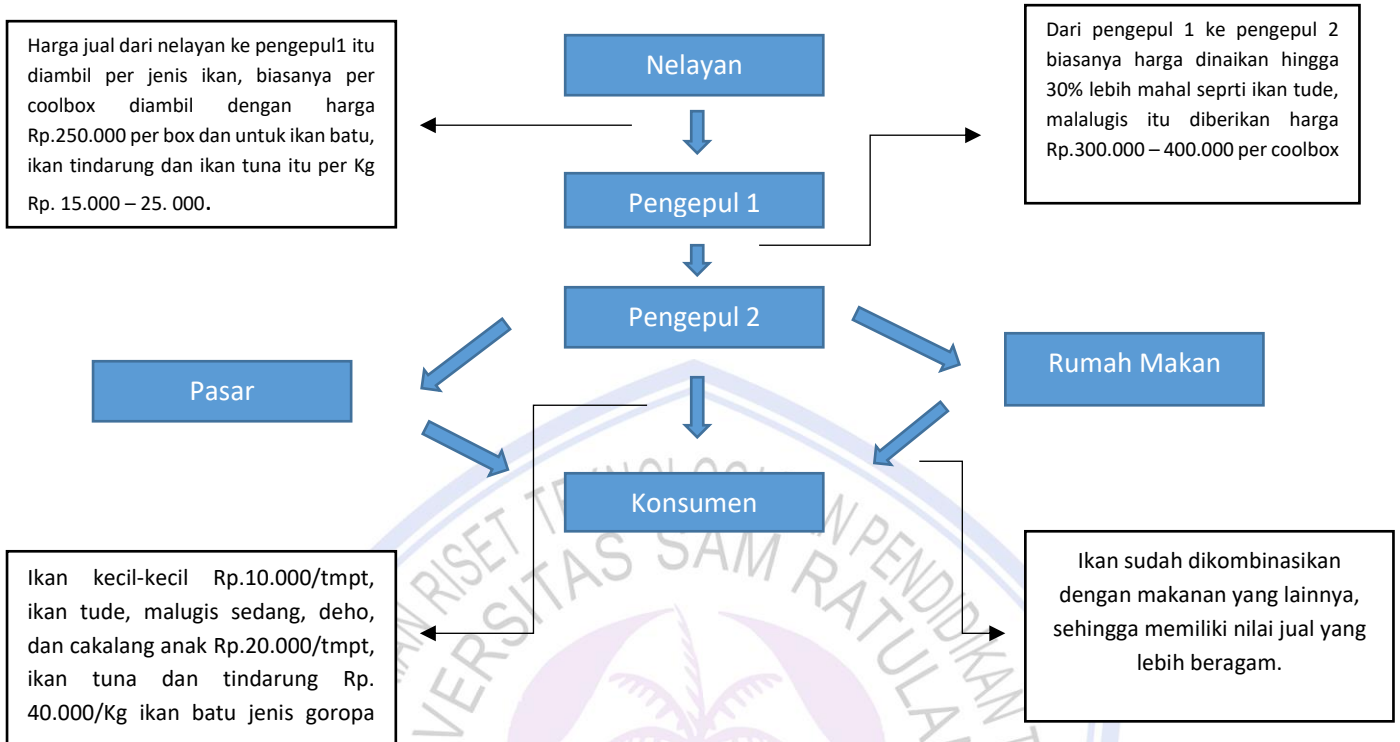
Harga jual dari nelayan ke pengepul1 itu diambil per jenis ikan, biasanya per coolbox diambil dengan harga Rp.250.000 per box dan untuk ikan batu, ikan tindarung dan ikan tuna itu per Kg Rp. 15.000 – 25. 000.

Nelayan

Dari pengepul 1 ke pengepul 2 biasanya harga dinaikan hingga 30% lebih mahal seprti ikan tude, malalugis itu diberikan harga Rp.300.000 – 400.000 per coolbox

Pengepul 1

Pengepul 2

Pasar

Rumah Makan

Konsumen

Ikan kecil-kecil Rp.10.000/tmpt, ikan tude, malugis sedang, deho, dan cakalang anak Rp.20.000/tmpt, ikan tuna dan tindarung Rp. 40.000/Kg ikan batu jenis goropa

Ikan sudah dikombinasikan dengan makanan yang lainnya, sehingga memiliki nilai jual yang lebih beragam.

UNIVERSITAS SAM RATULANGI